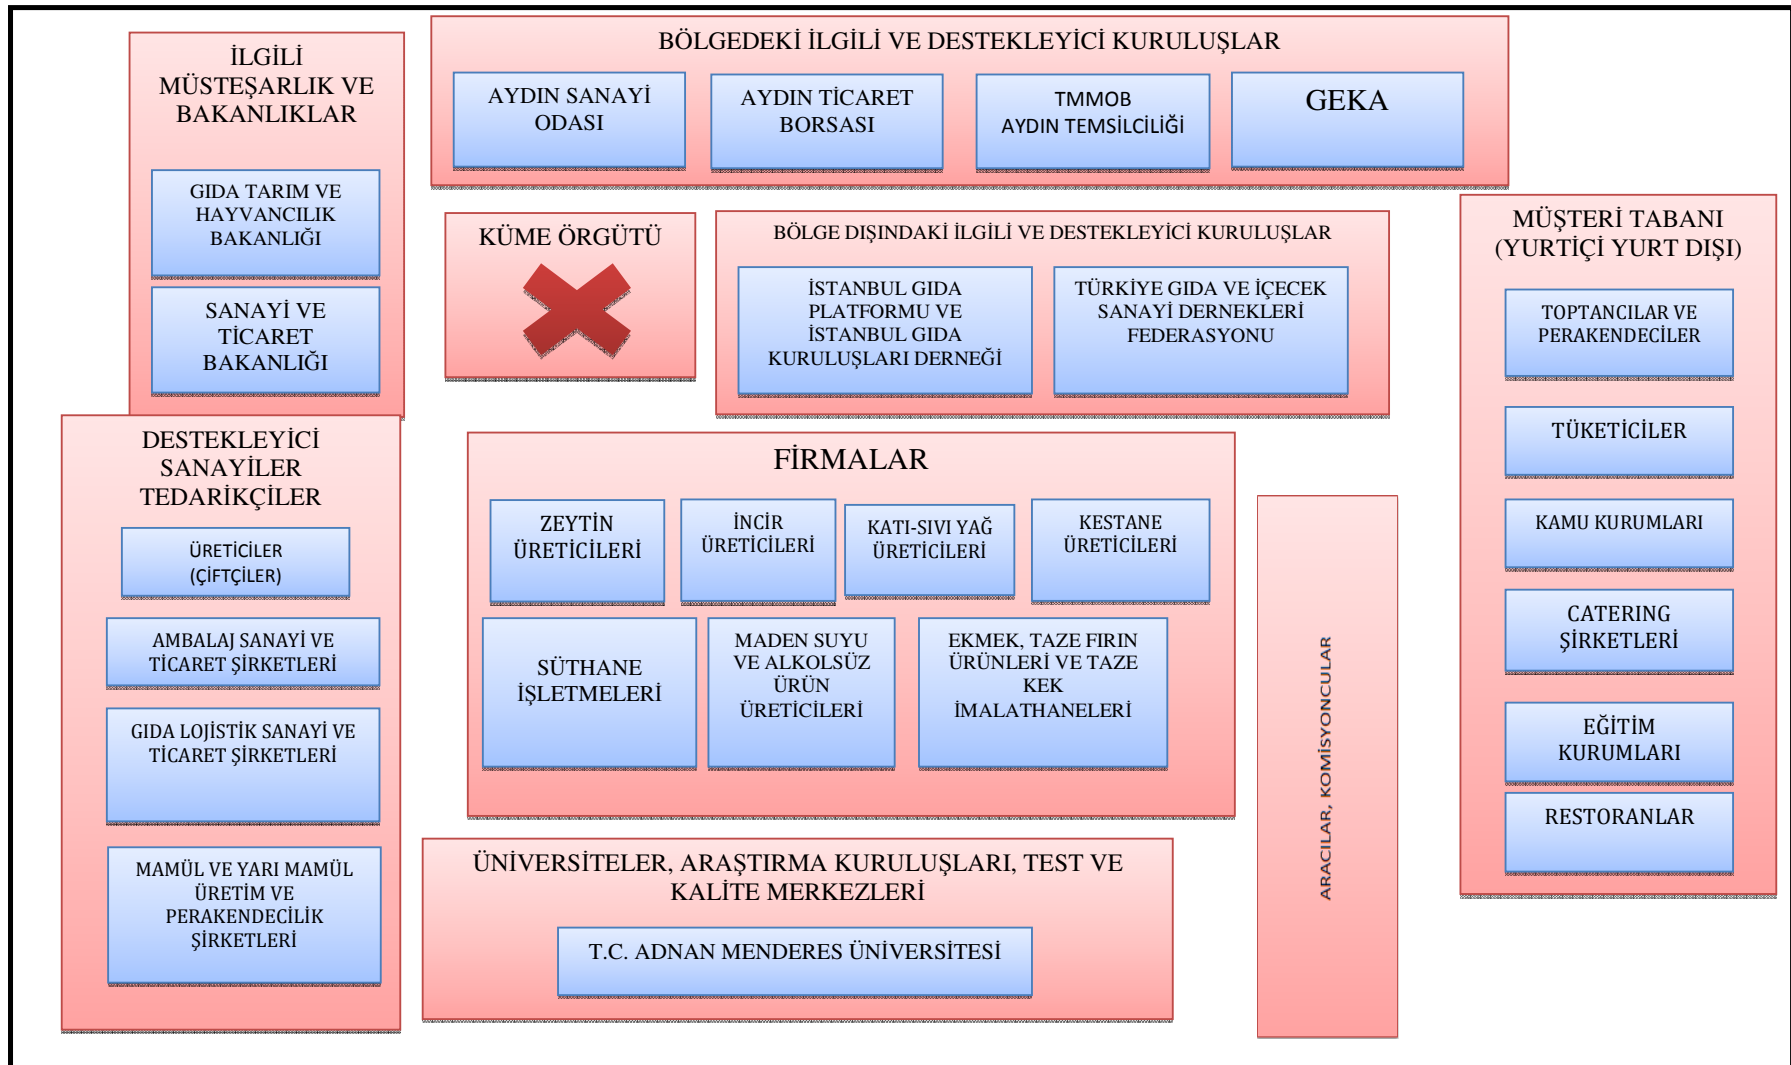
İLGİLİ MÜSTEŞARLIK VE BAKANLIKLAR

GIDA TARIM VE HAYVANCILIK BAKANLIĞI

SANAYİ VE TİCARET BAKANLIĞI

BÖLGEDEKİ İLGİLİ VE DESTEKLEYİCİ KURULUŞLAR

AYDIN SANAYİ ODASI

AYDIN TİCARET BORSASI

TMMOB AYDIN TEMSİLCİLİĞİ

GEKA

KÜME ÖRGÜTÜ

BÖLGE DIŞINDAKİ İLGİLİ VE DESTEKLEYİCİ KURULUŞLAR

İSTANBUL GIDA PLATFORMU VE İSTANBUL GIDA KURULUŞLARI DERNEĞİ

TÜRKİYE GIDA VE İÇECEK SANAYİ DERNEKLERİ FEDERASYONU

MÜŞTERİ TABANI (YURTİÇİ YURT DIŞI)

TOPTANCILAR VE PERAKENDECİLER

TÜKETİCİLER

KAMU KURUMLARI

CATERING ŞİRKETLERİ

EĞİTİM KURUMLARI

RESTORANLAR

DESTEKLEYİCİ SANAYİLER TEDARİKÇİLER

ÜRETİCİLER (ÇİFTÇİLER)

AMBALAJ SANAYİ VE TİCARET ŞİRKETLERİ

GIDA LOJİSTİK SANAYİ VE TİCARET ŞİRKETLERİ

MAMÜL VE YARI MAMÜL ÜRETİM VE PERAKENDECİLİK ŞİRKETLERİ

FİRMALAR

ZEYTİN ÜRETİCİLERİ

İNCİR ÜRETİCİLERİ

KATI-SIVI YAĞ ÜRETİCİLERİ

KESTANE ÜRETİCİLERİ

SÜTHANE İŞLETMELERİ

MADEN SUYU VE ALKOLSÜZ ÜRÜN ÜRETİCİLERİ

EKMEK, TAZE FIRIN ÜRÜNLERİ VE TAZE KEK İMALATHANELERİ

ARACILAR, KOMİSYONCULAR

ÜNİVERSİTELER, ARAŞTIRMA KURULUŞLARI, TEST VE KALİTE MERKEZLERİ

T.C. ADNAN MENDERES ÜNİVERSİTESİ